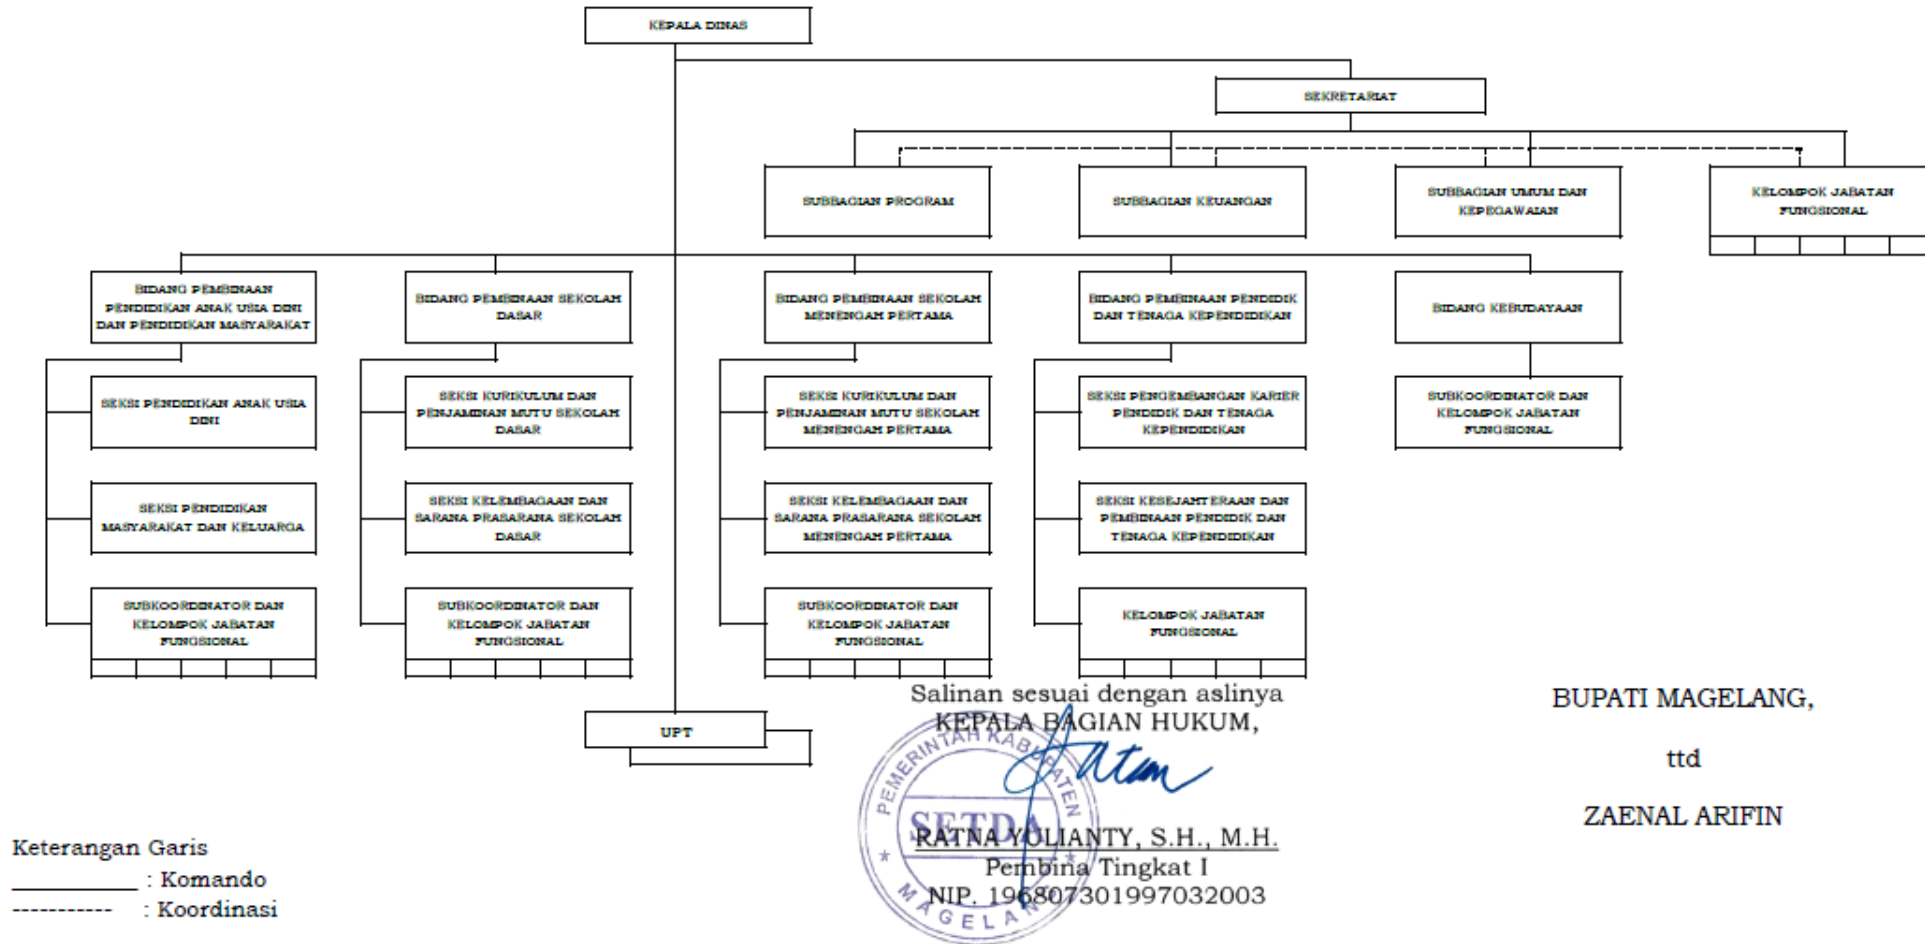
KEPALA DINAS

SEKRETARIAT

SUBBAGIAN PROGRAM

SUBBAGIAN KEUANGAN

SUBBAGIAN UMUM DAN KEPEGAWAIAN

KELOMPOK JABATAN FUNGSIONAL

BIDANG PEMBINAAN PENDIDIKAN ANAK USIA DINI DAN PENDIDIKAN MASYARAKAT

SEKSI PENDIDIKAN ANAK USIA DINI

SEKSI PENDIDIKAN MASYARAKAT DAN KELUARGA

SUBKOORDINATOR DAN KELOMPOK JABATAN FUNGSIONAL

BIDANG PEMBINAAN SEKOLAH DASAR

SEKSI KURIKULUM DAN PENJAMINAN MUTU SEKOLAH DASAR

SEKSI KELEMBAGAAN DAN SARANA PRASARANA SEKOLAH DASAR

SUBKOORDINATOR DAN KELOMPOK JABATAN FUNGSIONAL

BIDANG PEMBINAAN SEKOLAH MENENGAH PERTAMA

SEKSI KURIKULUM DAN PENJAMINAN MUTU SEKOLAH MENENGAH PERTAMA

SEKSI KELEMBAGAAN DAN SARANA PRASARANA SEKOLAH MENENGAH PERTAMA

SUBKOORDINATOR DAN KELOMPOK JABATAN FUNGSIONAL

BIDANG PEMBINAAN PENDIDIK DAN TENAGA KEPENDIDIKAN

SEKSI PENGEMBANGAN KARIER PENDIDIK DAN TENAGA KEPENDIDIKAN

SEKSI KESEJAHTERAAN DAN PEMBINAAN PENDIDIK DAN TENAGA KEPENDIDIKAN

KELOMPOK JABATAN FUNGSIONAL

BIDANG KEBUDAYAAN

SUBKOORDINATOR DAN KELOMPOK JABATAN FUNGSIONAL

UPT

Salinan sesuai dengan aslinya
KEPALA BAGIAN HUKUM,

PEMERINTAH KABUPATEN MAGELANG SETDA

RATNA YULIANTY, S.H., M.H.
Pembina Tingkat I
NIP. 196807301997032003

BUPATI MAGELANG,

ttd

ZAENAL ARIFIN

Keterangan Garis
__________ : Komando
----------- : Koordinasi